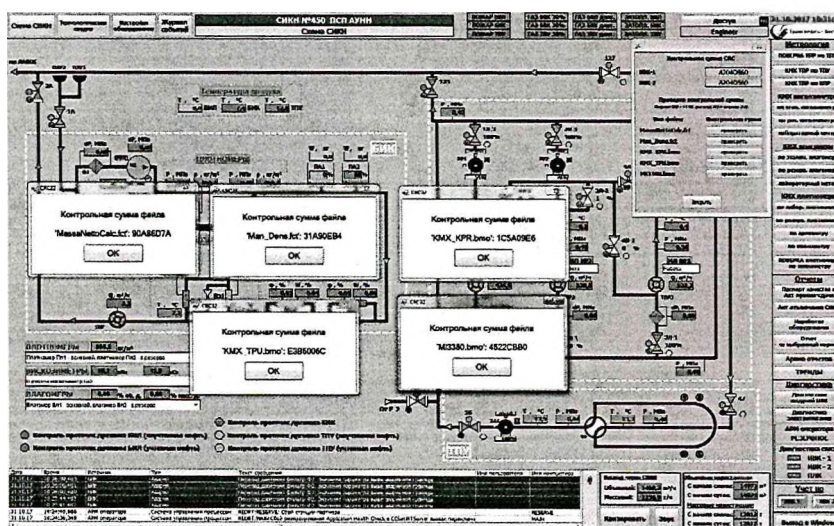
Схема СИКН

Технологические модули

Настройки оборудования

Журнал событий

СИКН №450 ПСП АУНН

Схема СИКН

Доступ

Engineer

31.10.2017 15:31

Метрология

Контрольная сумма файла

'MassaNettoCalc.lcf': 90A8ED7A

OK

Контрольная сумма файла

'Man_Dens.lcf': 31A90EB4

OK

Контрольная сумма файла

'KMX_KPR.bmo': 1C5A09E6

OK

Контрольная сумма файла

'KMX_TPU.bmo': E3B6006C

OK

Контрольная сумма файла

'MI3380.bmo': 4522CBB0

OK

Закрыть

OK

Отчеты

Диагностика

Выход в Windows